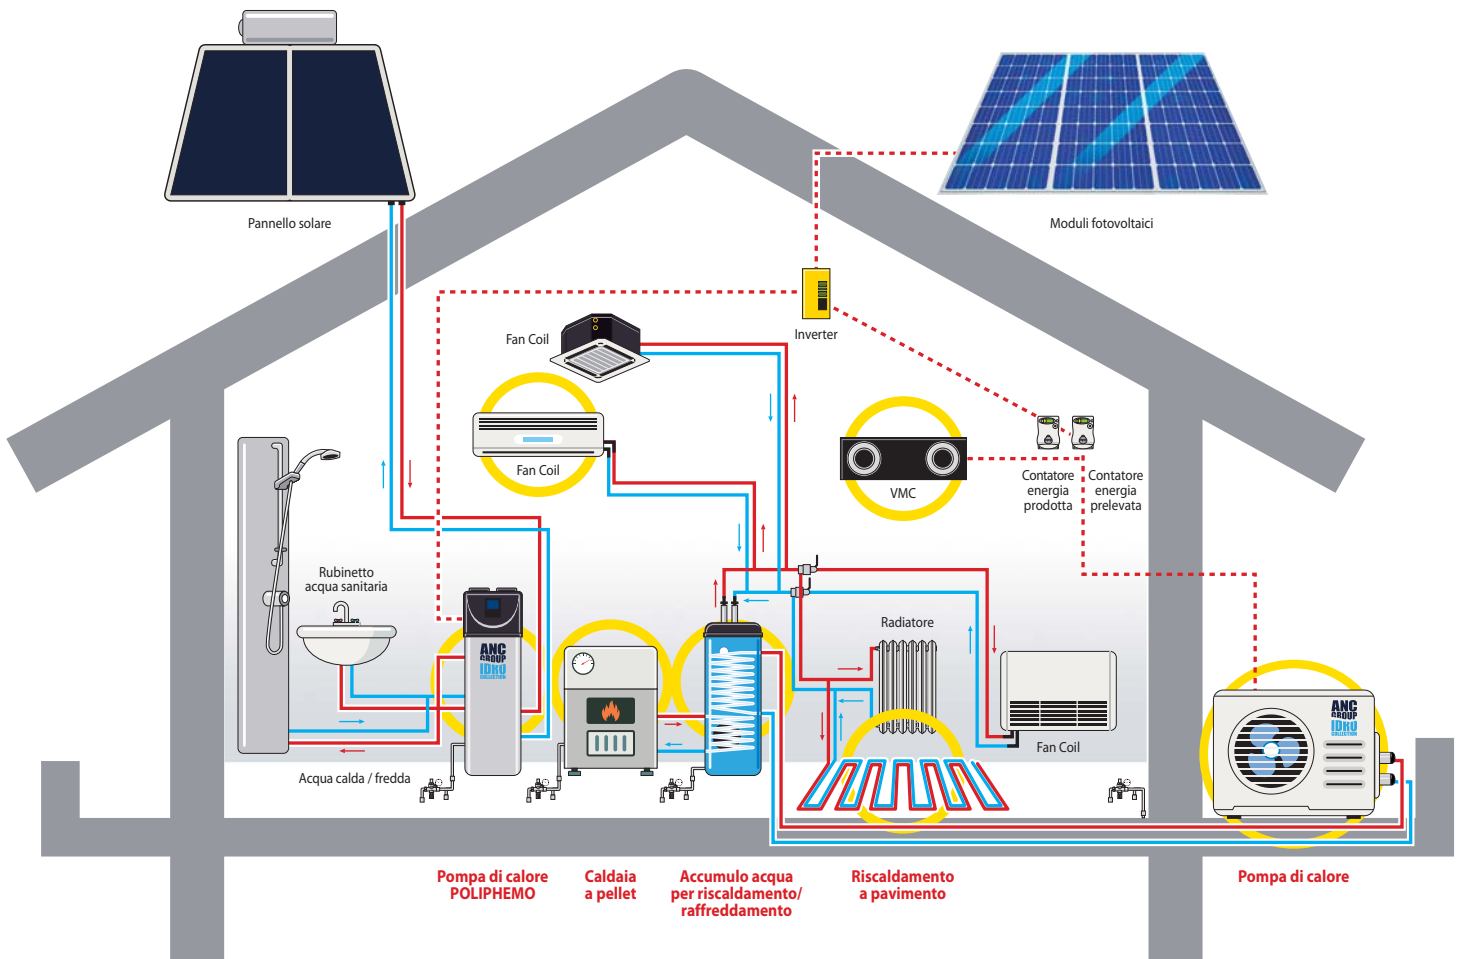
Pannello solare

Moduli fotovoltaici

Inverter

Fan Coil

Fan Coil

VMC

Contatore energia prodotta

Contatore energia prelevata

Rubinetto acqua sanitaria

ANC GROUP IDRO COLLECTION

Radiatore

Fan Coil

ANC GROUP IDRO COLLECTION

Acqua calda / fredda

Pompa di calore POLIPHEMO

Caldaia a pellet

Accumulo acqua per riscaldamento/ raffreddamento

Riscaldamento a pavimento

Pompa di calore